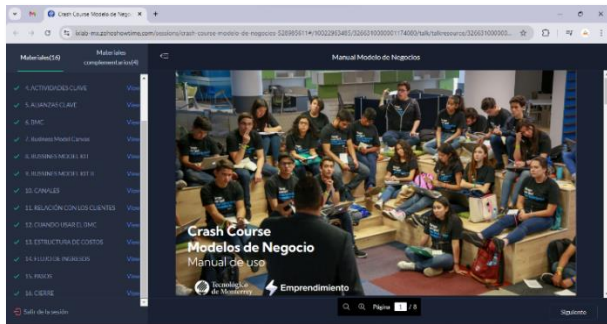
Crash Course Modelo de Negoci ×

+

islao-mu.pshophowtime.com/sessions/crash-course-modelo-de-negocios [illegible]

Materiales(16)

Materiales complementarios(4)

Manual Modelo de Negocios

4. ACTIVIDADES CLAVE

5. ALIANZAS CLAVE

6. BMC

7. Business Model Canvas

8. BUSINESS MODEL KIT

9. BUSINESS MODEL KIT II

10. CANALES

11. RELACIÓN CON LOS CLIENTES

12. CUANDO USAR EL BMC

13. ESTRUCTURA DE COSTOS

14. FLUJO DE INGRESOS

15. PASOS

16. CIERRE

View

View

View

View

View

View

View

View

View

View

View

View

View

Salir de la sesión

Crash Course
Modelos de Negocio
Manual de uso

Tecnológico de Monterrey

Emprendimiento

Página 1 / 8

Siguiente